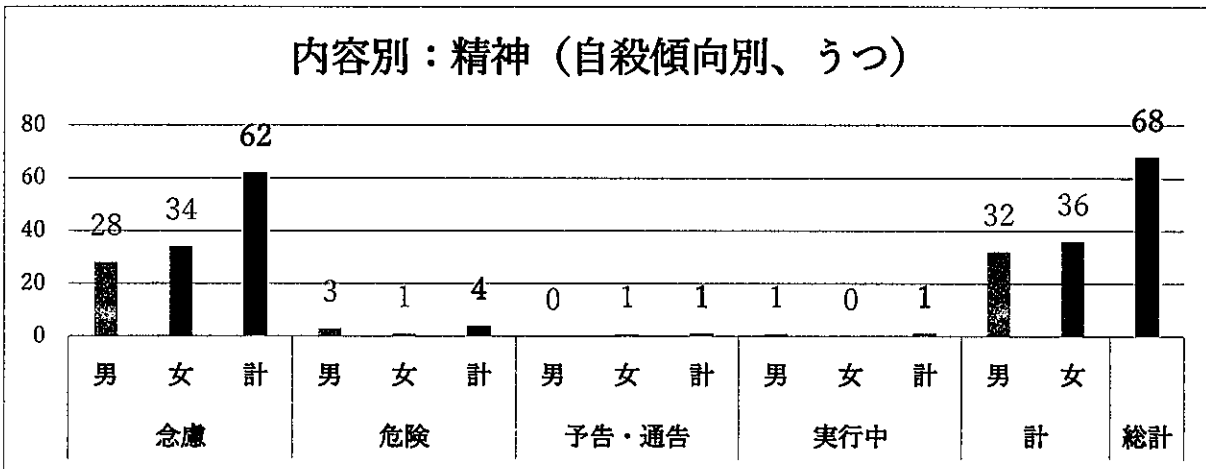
内容別：精神（自殺傾向別、うつ）

80
60
40
20
0

28 34 62 3 1 4 0 1 1 1 0 1 32 36 68

| 男 | 女 | 計 | 男 | 女 | 計 | 男 | 女 | 計 | 男 | 女 | 計 | 男 | 女 | |
|---|---|---|---|---|---|---|---|---|---|---|---|---|---|---|
| 念慮 | | | 危険 | | | 予告・通告 | | | 実行中 | | | 計 | | 総計 |